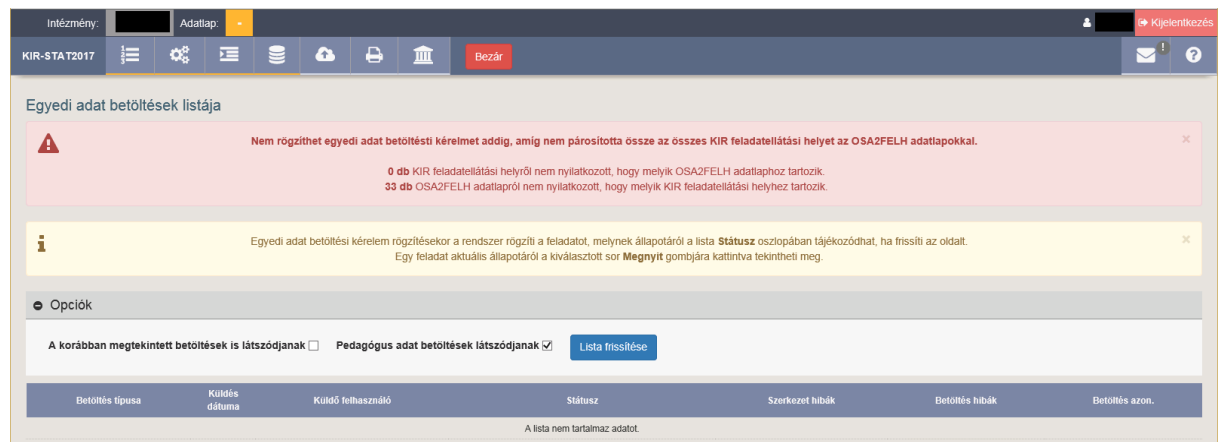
Intézmény: Adatlap: + Kijelentkezés

KIR-STAT2017 Bezár

Egyedi adat betöltések listája

Nem rögzíthet egyedi adat betöltési kérelmet addig, amig nem párosította össze az összes KIR feladatellátási helyet az OSA2FELH adatlapokkal.

0 db KIR feladatellátási helyről nem nyilatkozott, hogy melyik OSA2FELH adatlaphoz tartozik.
33 db OSA2FELH adatlapról nem nyilatkozott, hogy melyik KIR feladatellátási helyhez tartozik.

Egyedi adat betöltési kérelem rögzítésekor a rendszer rögzíti a feladatot, melynek állapotáról a lista Státusz oszlopában tájékozódhat, ha frissíti az oldalt.
Egy feladat aktuális állapotáról a kiválasztott sor Megnyit gombjára kattintva tekintheti meg.

Opciók

A korábban megtekintett betöltések is látszódjanak Pedagógus adat betöltések látszódjanak Lista frissítése

| Betöltés típusa | Küldés dátuma | Küldő felhasználó | Státusz | Szerkezet hibák | Betöltés hibák | Betöltés azon. |
|---|---|---|---|---|---|---|
| A lista nem tartalmaz adatot. | | | | | | |